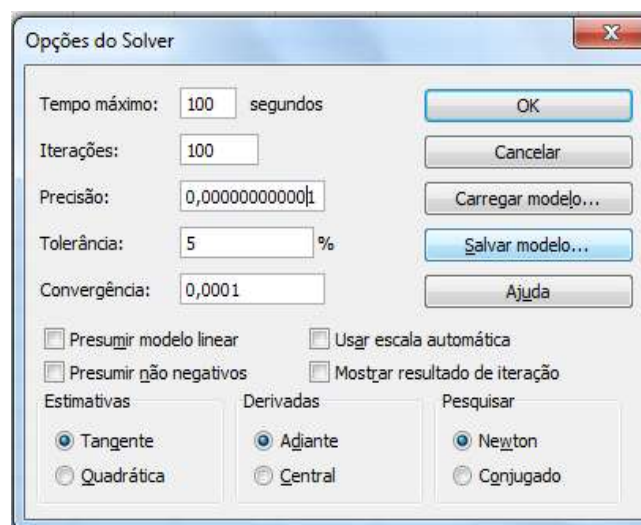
Opções do Solver

Tempo máximo: 100 segundos

Iterações: 100

Precisão: 0,000000000001

Tolerância: 5 %

Convergência: 0,0001

OK

Cancelar

Carregar modelo...

Salvar modelo...

Ajuda

Presumir modelo linear

Usar escala automática

Presumir não negativos

Mostrar resultado de iteração

Estimativas

Tangente

Quadrática

Derivadas

Adiante

Central

Pesquisar

Newton

Conjugado